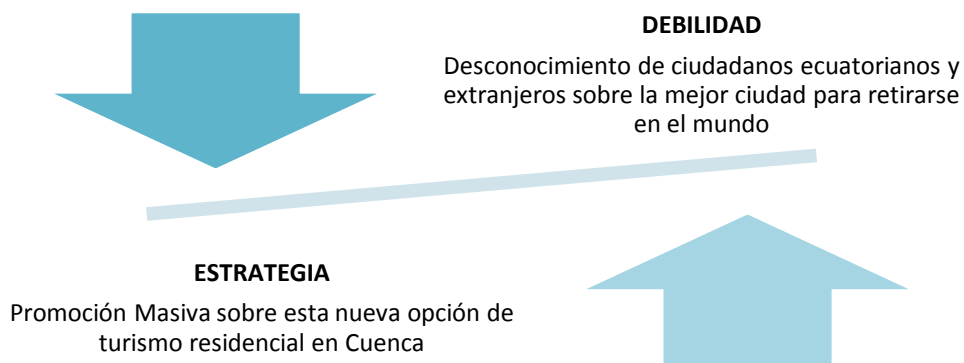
**DEBILIDAD**

Desconocimiento de ciudadanos ecuatorianos y extranjeros sobre la mejor ciudad para retirarse en el mundo

**ESTRATEGIA**

Promoción Masiva sobre esta nueva opción de turismo residencial en Cuenca